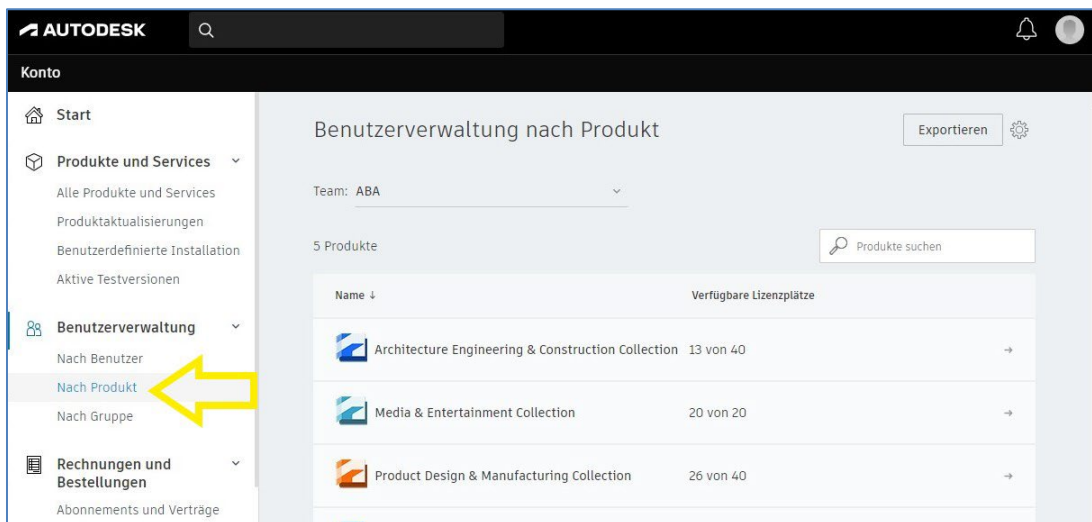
AUTODESK

Konto

Start

Produkte und Services

Alle Produkte und Services

Produktaktualisierungen

Benutzerdefinierte Installation

Aktive Testversionen

Benutzerverwaltung

Nach Benutzer

Nach Produkt

Nach Gruppe

Rechnungen und Bestellungen

Abonnements und Verträge

Benutzerverwaltung nach Produkt

Exportieren

Team: ABA

5 Produkte

Produkte suchen

| Name ↓ | Verfügbare Lizenzplätze | |
|---|---|---|
| Architecture Engineering & Construction Collection | 13 von 40 | → |
| Media & Entertainment Collection | 20 von 20 | → |
| Product Design & Manufacturing Collection | 26 von 40 | → |